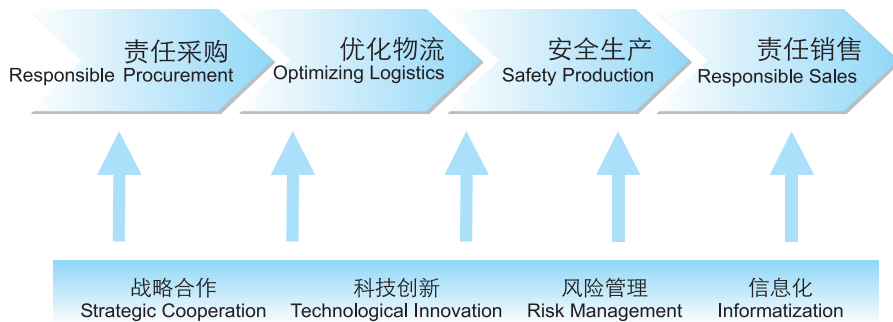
责任采购
Responsible Procurement

优化物流
Optimizing Logistics

安全生产
Safety Production

责任销售
Responsible Sales

战略合作
Strategic Cooperation

科技创新
Technological Innovation

风险管理
Risk Management

信息化
Informatization